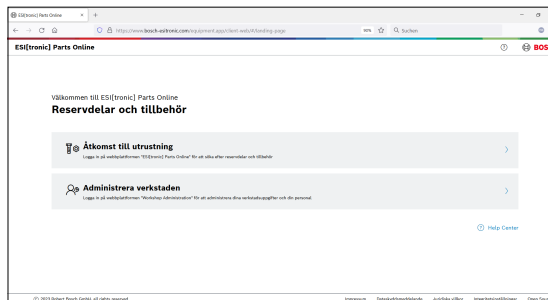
ESI[tronic] Parts Online ×  +

https://www.bosch-esitronic.com/equipment/app/client-web/#/landing-page  90%  Sucken

ESI[tronic] Parts Online  BOS

Välkommen till ESI[tronic] Parts Online
Reservdelar och tillbehör

Åtkomst till utrustning
Logga in på webbplattformen "ESI[tronic] Parts Online" för att söka efter reservdelar och tillbehör

Administrera verkstaden
Logga in på webbplattformen "Workshop Administration" för att administrera dina verkstadsuppgifter och din personal.

Help Center

© 2023 Robert Bosch GmbH, all rights reserved  Impressum  Dataskyddsmeddelande  Juridiska villkor  Integritetsinställningar  Open Sou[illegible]